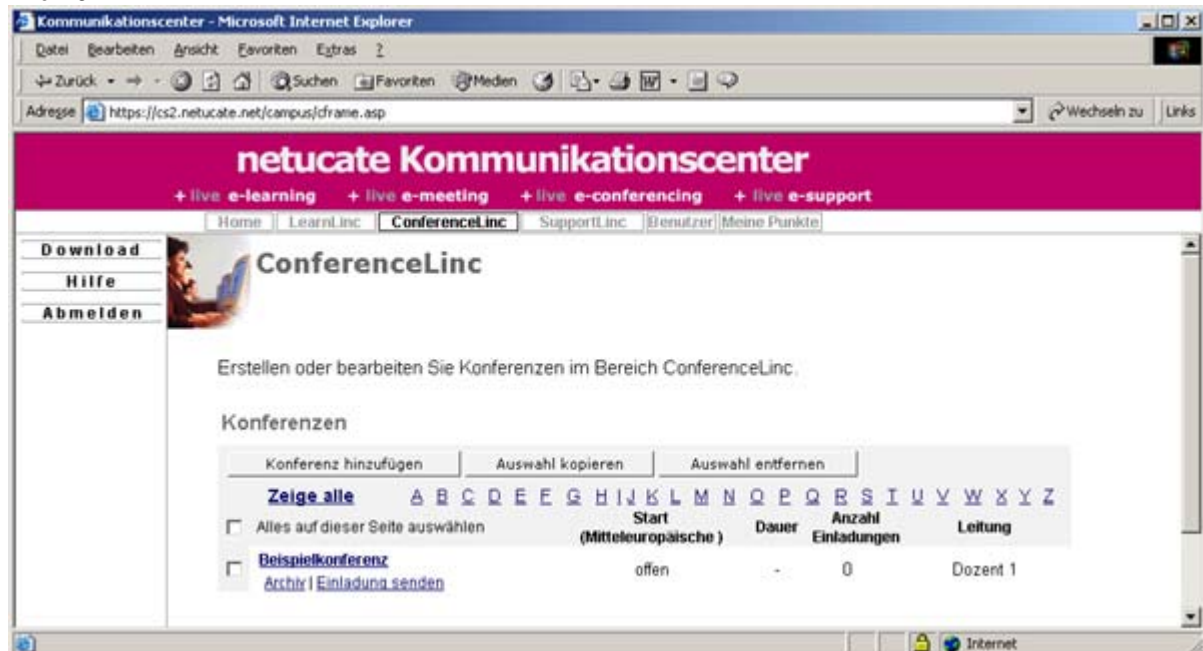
Kommunikationscenter - Microsoft Internet Explorer

Datei Bearbeiten Ansicht Favoriten Extras ?

Zurück Suchen Favoriten Medien

Adresse https://cs2.netucate.net/campus/cframe.asp

Wechseln zu Links

netucate Kommunikationscenter

+ live e-learning + live e-meeting + live e-conferencing + live e-support

Home LearnLinc ConferenceLinc SupportLinc Benutzer Meine Punkte

Download

Hilfe

Abmelden

ConferenceLinc

Erstellen oder bearbeiten Sie Konferenzen im Bereich ConferenceLinc.

Konferenzen

Konferenz hinzufügen Auswahl kopieren Auswahl entfernen

Zeige alle A B C D E F G H I J K L M N O P Q R S T U V W X Y Z

| | Alles auf dieser Seite auswählen | Start (Mitteleuropäische) | Dauer | Anzahl Einladungen | Leitung |
|---|---|---|---|---|---|
| | Beispielkonferenz Archiv \| Einladung senden | offen | - | 0 | Dozent 1 |

Internet